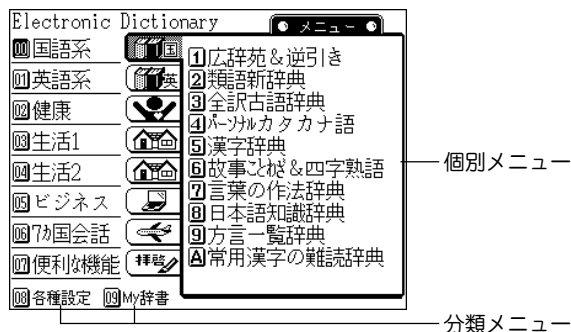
Electronic Dictionary

● メニュー ●

00国語系
01英語系
02健康
03生活1
04生活2
05ビジネス
067カ国会話
07便利な機能
08各種設定 09My辞書

国
英

1広辞苑＆逆引き
2類語新辞典
3全訳古語辞典
4パーソナルカタカナ語
5漢字辞典
6故事ことわざ＆四字熟語
7言葉の作法辞典
8日本語知識辞典
9方言一覧辞典
A常用漢字の難読辞典

個別メニュー

分類メニュー